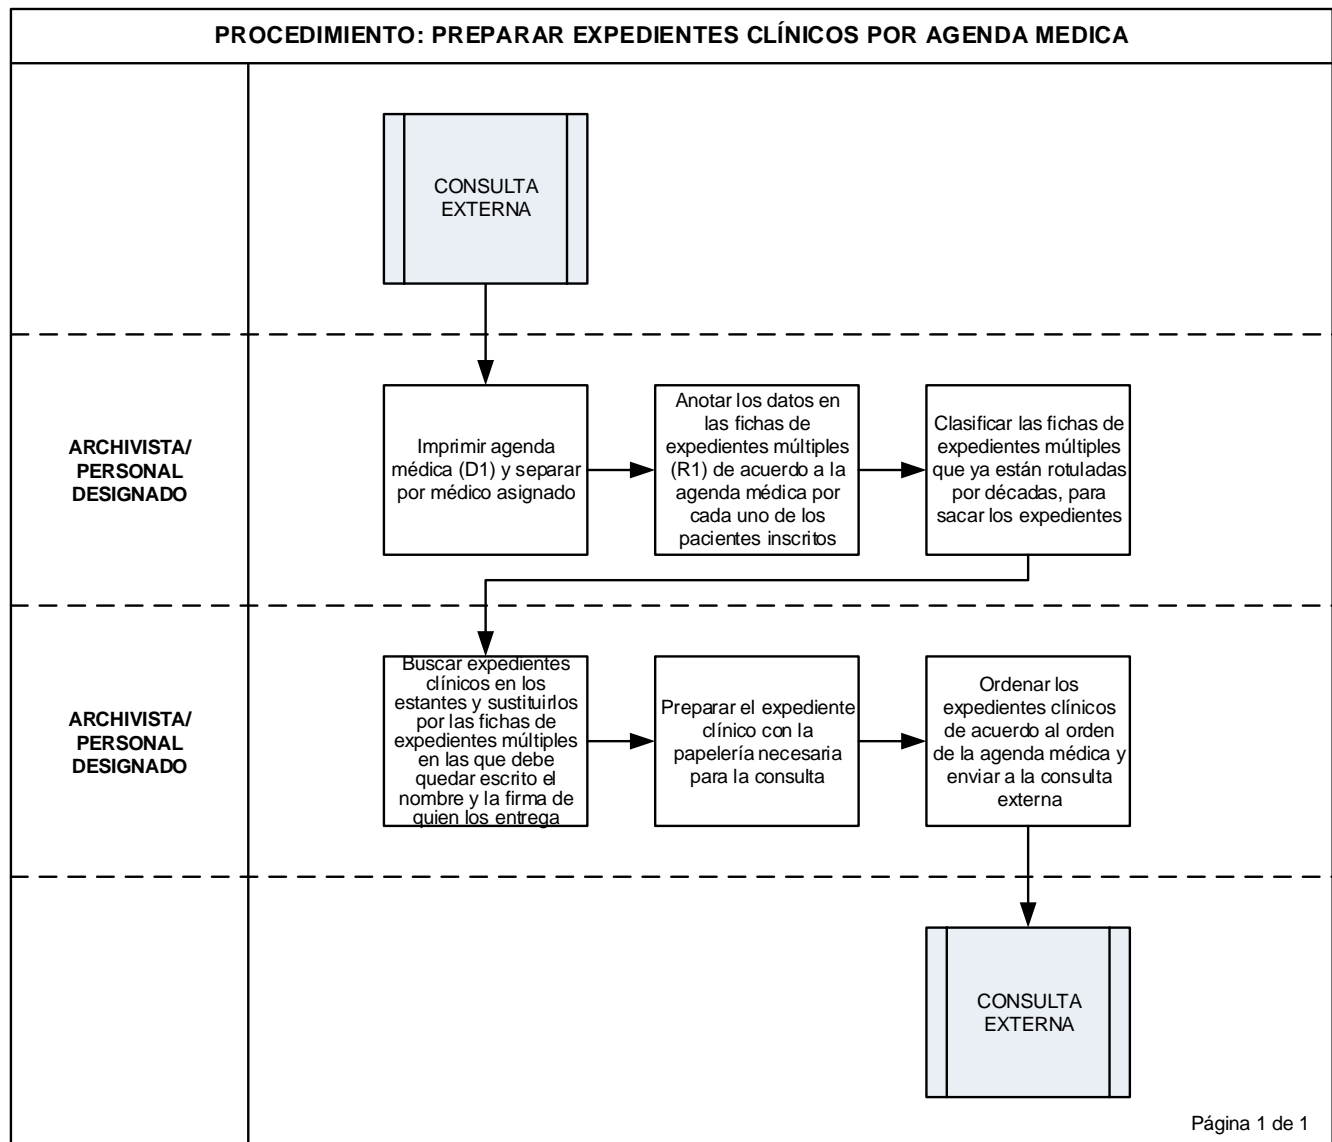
PROCEDIMIENTO: PREPARAR EXPEDIENTES CLÍNICOS POR AGENDA MEDICA

CONSULTA EXTERNA

ARCHIVISTA/ PERSONAL DESIGNADO

Imprimir agenda médica (D1) y separar por médico asignado

Anotar los datos en las fichas de expedientes múltiples (R1) de acuerdo a la agenda médica por cada uno de los pacientes inscritos

Clasificar las fichas de expedientes múltiples que ya están rotuladas por décadas, para sacar los expedientes

ARCHIVISTA/ PERSONAL DESIGNADO

Buscar expedientes clínicos en los estantes y sustituirlos por las fichas de expedientes múltiples en las que debe quedar escrito el nombre y la firma de quien los entrega

Preparar el expediente clínico con la papelería necesaria para la consulta

Ordenar los expedientes clínicos de acuerdo al orden de la agenda médica y enviar a la consulta externa

CONSULTA EXTERNA

Página 1 de 1